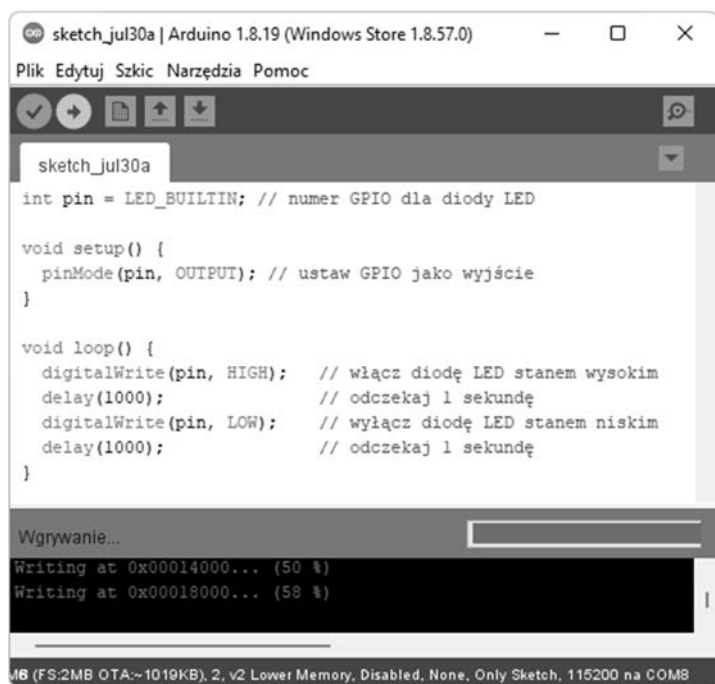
sketch_jul30a | Arduino 1.8.19 (Windows Store 1.8.57.0)

Plik Edytuj Szkic Narzędzia Pomoc

sketch_jul30a

int pin = LED_BUILTIN; // numer GPIO dla diody LED

void setup() {
  pinMode(pin, OUTPUT); // ustaw GPIO jako wyjście
}

void loop() {
  digitalWrite(pin, HIGH);   // włącz diodę LED stanem wysokim
  delay(1000);               // odczekaj 1 sekundę
  digitalWrite(pin, LOW);    // wyłącz diodę LED stanem niskim
  delay(1000);               // odczekaj 1 sekundę
}

Wgrywanie...

Writing at 0x00014000... (50 %)
Writing at 0x00018000... (58 %)

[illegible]B (FS:2MB OTA:~1019KB), 2, v2 Lower Memory, Disabled, None, Only Sketch, 115200 na COM8